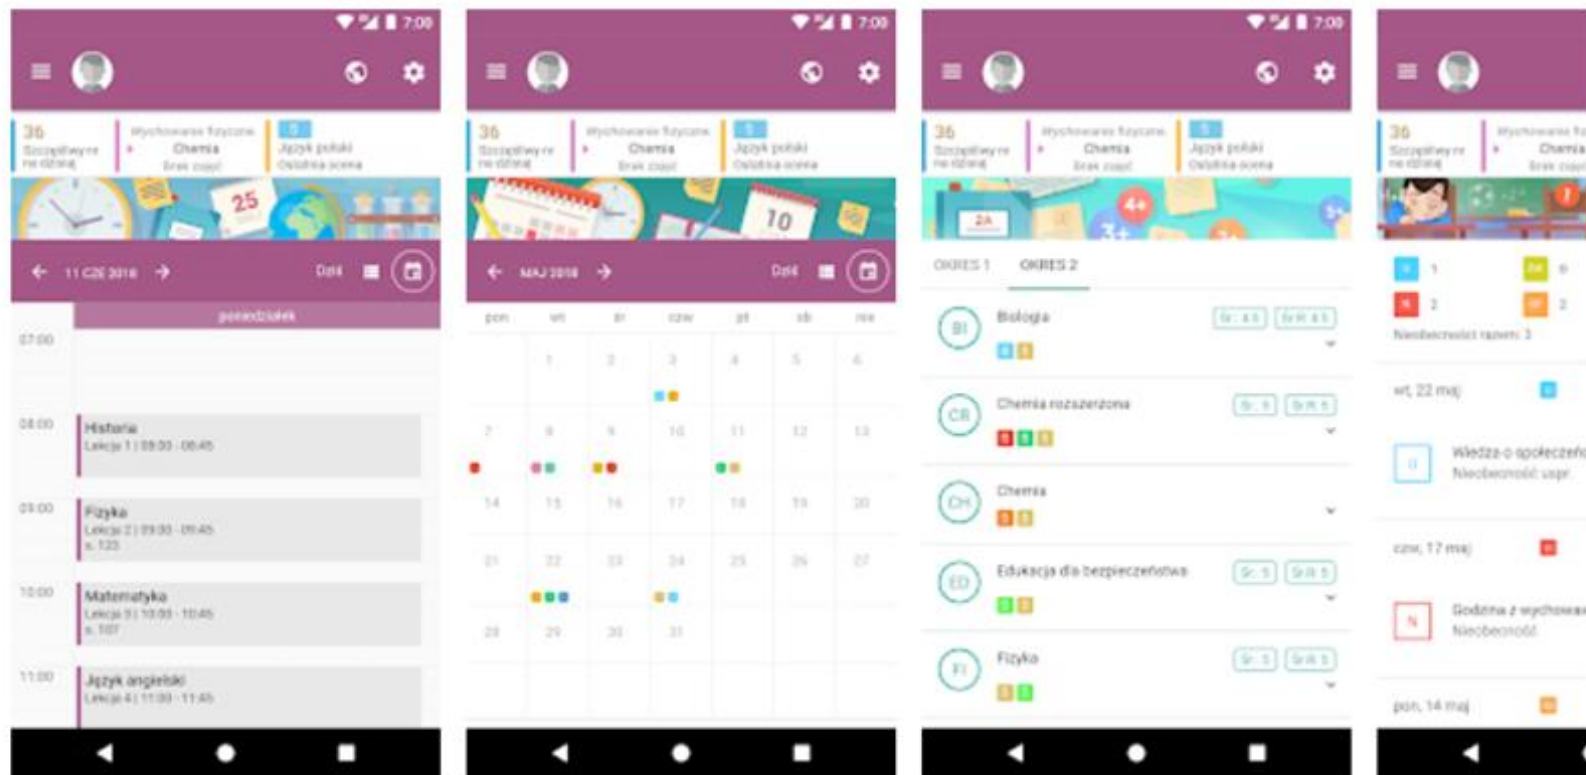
7:00

36
Szczęśliwy nr na dzisiaj
Wychowanie fizyczne
Chemia
Brak zajęć
5
Język polski
Ostatnia ocena

25

11 CZE 2018
Dziś

poniedziałek
07:00
08:00
Historia
Lekcja 1 | 08:00 - 08:45
09:00
Fizyka
Lekcja 2 | 09:00 - 09:45
s. 123
10:00
Matematyka
Lekcja 3 | 10:00 - 10:45
s. 107
11:00
Język angielski
Lekcja 4 | 11:00 - 11:45

7:00

36
Szczęśliwy nr na dzisiaj
Wychowanie fizyczne
Chemia
Brak zajęć
5
Język polski
Ostatnia ocena

10

MAJ 2018
Dziś

| pon | wt | śr | czw | pt | sb | nie |
|---|---|---|---|---|---|---|
| | 1 | 2 | 3 | 4 | 5 | 6 |
| 7 | 8 | 9 | 10 | 11 | 12 | 13 |
| 14 | 15 | 16 | 17 | 18 | 19 | 20 |
| 21 | 22 | 23 | 24 | 25 | 26 | 27 |
| 28 | 29 | 30 | 31 | | | |

7:00

36
Szczęśliwy nr na dzisiaj
Wychowanie fizyczne
Chemia
Brak zajęć
5
Język polski
Ostatnia ocena

2A
4+
3+

OKRES 1
OKRES 2

BI
Biologia
Śr: 4.5
Śr.R: 4.5

CR
Chemia rozszerzona
Śr: 5
Śr.R: 5

CH
Chemia

ED
Edukacja dla bezpieczeństwa
Śr: 5
Śr.R: 5

FI
Fizyka
Śr: 5
Śr.R: 5

36
Szczęśliwy nr na dzisiaj
Wychowanie fi
Chemia
Brak zajęć

1
2
Nieobecności razem: 3

wt, 22 maj
Wiedza o społeczeń
Nieobecność uspr.

czw, 17 maj
N
Godzina z wychowa
Nieobecność

pon, 14 maj